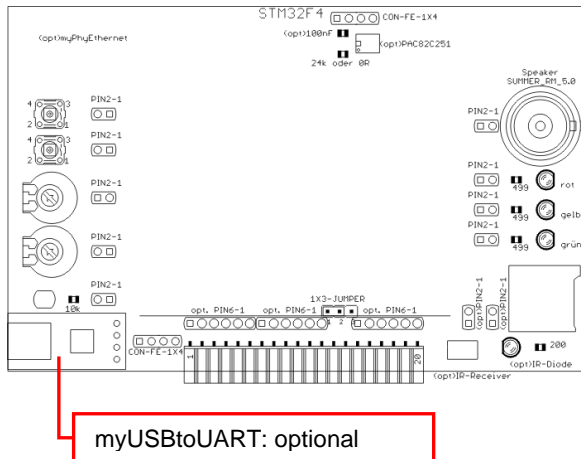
STM32F4
CON-FE-1X4
(opt)myPhyEthernet
(opt)100nF
(opt)PAC82C251
24k oder 0R
Speaker
SUMMER_RM_5.0
4 3
2 1
PIN2-1
4 3
2 1
PIN2-1
PIN2-1
PIN2-1
PIN2-1
499
rot
PIN2-1
PIN2-1
499
gelb
PIN2-1
PIN2-1
499
grün
PIN2-1
10k
1X3-JUMPER
opt. PIN6-1
opt. PIN6-1
3 2 1
opt. PIN6-1
(opt)PIN2-1
(opt)PIN2-1
200
CON-FE-1X4
1
20
(opt)IR-Receiver
(opt)IR-Diode
myUSBtoUART: optional